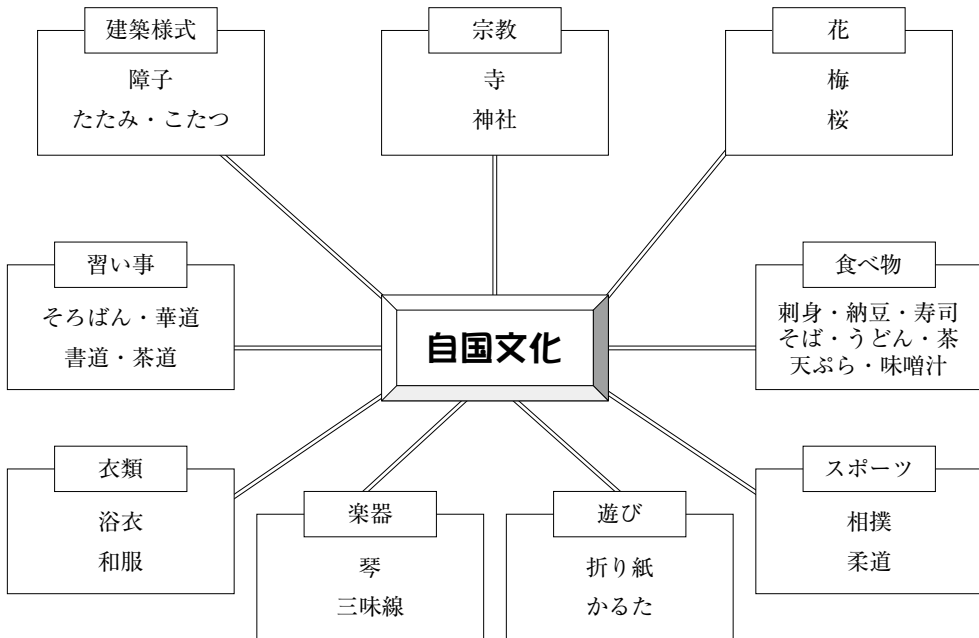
建築様式
障子
たたみ・こたつ

宗教
寺
神社

花
梅
桜

習い事
そろばん・華道
書道・茶道

自国文化

食べ物
刺身・納豆・寿司
そば・うどん・茶
天ぷら・味噌汁

衣類
浴衣
和服

楽器
琴
三味線

遊び
折り紙
かるた

スポーツ
相撲
柔道